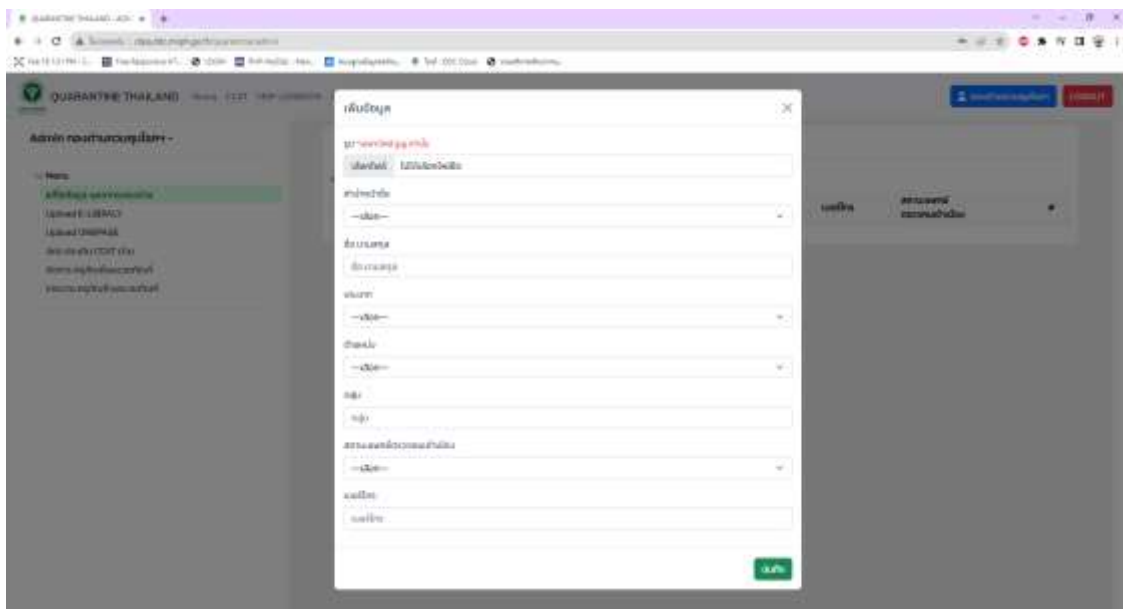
QUARANTINE THAILAND

Admin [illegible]

Menu
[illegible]
Upload E-LIBRARY
Upload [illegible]
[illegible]
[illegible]
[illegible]

เพิ่มข้อมูล

รูป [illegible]
เลือกไฟล์ ไม่ได้เลือกไฟล์ใด

ตำแหน่ง
--เลือก--

ชื่อ-นามสกุล
ชื่อ-นามสกุล

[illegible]
--เลือก--

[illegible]
--เลือก--

กลุ่ม
กลุ่ม

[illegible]
--เลือก--

เบอร์โทร
เบอร์โทร

บันทึก

เบอร์โทร
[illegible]

LOGOUT